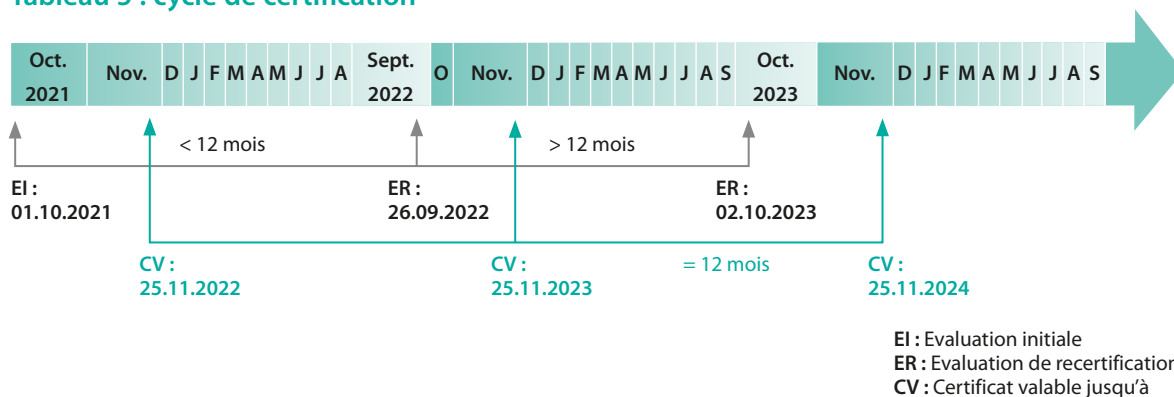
Tableau 3 : cycle de certification

| Oct. 2021 | Nov. | D | J | F | M | A | M | J | J | A | Sept. 2022 | O | Nov. | D | J | F | M | A | M | J | J | A | S | Oct. 2023 | Nov. | D | J | F | M | A | M | J | J | A | S |
|---|---|---|---|---|---|---|---|---|---|---|---|---|---|---|---|---|---|---|---|---|---|---|---|---|---|---|---|---|---|---|---|---|---|---|---|

< 12 mois

> 12 mois

EI : 01.10.2021

ER : 26.09.2022

ER : 02.10.2023

CV : 25.11.2022

CV : 25.11.2023

= 12 mois

CV : 25.11.2024

EI : Evaluation initiale
ER : Evaluation de recertification
CV : Certificat valable jusqu'à